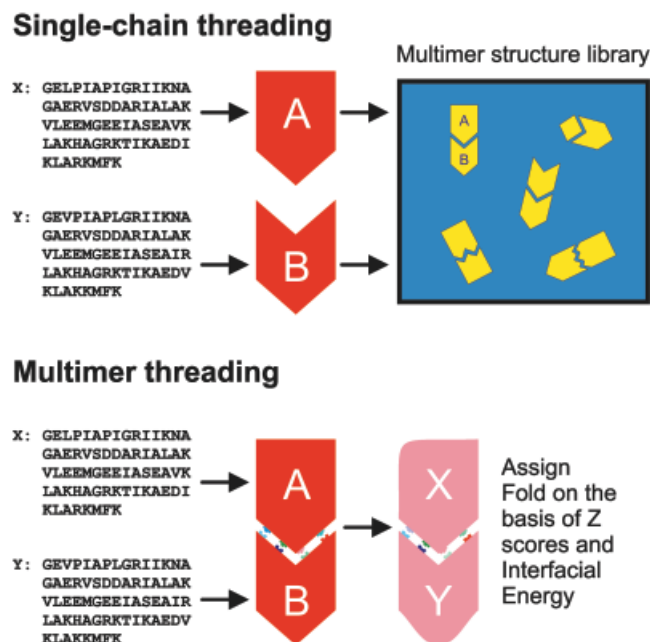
Single-chain threading

Multimer structure library

X: GELPIAPIGRIIKNA GAERVSDDARIALAK VLEEMGEEIASEAVK LAKHAGRKTIKAEDI KLARKMFK

A

A

B

Y: GEVPIAPLGRIIKNA GAERVSDDARIALAK VLEEMGEEIASEAIR LAKHAGRKTIKAEDV KLAKKMFK

B

Multimer threading

X: GELPIAPIGRIIKNA GAERVSDDARIALAK VLEEMGEEIASEAVK LAKHAGRKTIKAEDI KLARKMFK

A

X

Assign Fold on the basis of Z scores and Interfacial Energy

Y: GEVPIAPLGRIIKNA GAERVSDDARIALAK VLEEMGEEIASEAIR LAKHAGRKTIKAEDV KLAKKMFK

B

Y